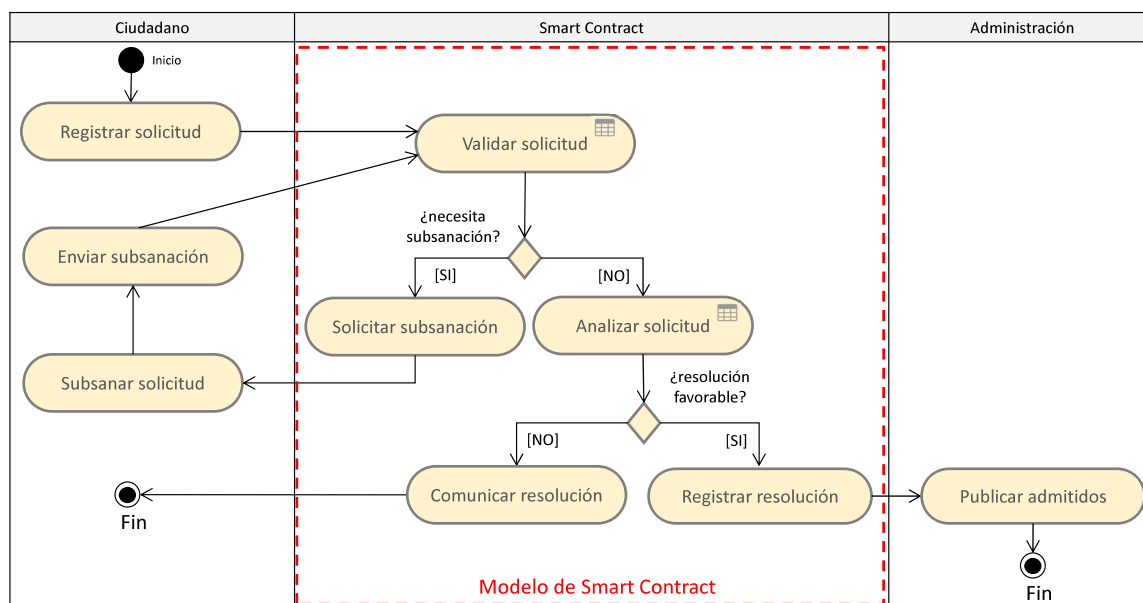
| Ciudadano | Smart Contract | Administración |
|---|---|---|

Inicio

Registrar solicitud

Validar solicitud

¿necesita subsanación?

Enviar subsanación

[SI]

[NO]

Solicitar subsanación

Analizar solicitud

Subsanar solicitud

¿resolución favorable?

[NO]

[SI]

Comunicar resolución

Registrar resolución

Publicar admitidos

Fin

Fin

Modelo de Smart Contract